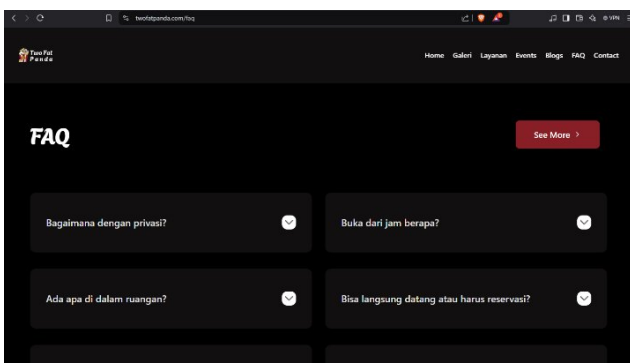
twofatpanda.com/faq

VPN

Two Fat Panda

Home Galeri Layanan Events Blogs FAQ Contact

FAQ

See More >

Bagaimana dengan privasi?

Buka dari jam berapa?

Ada apa di dalam ruangan?

Bisa langsung datang atau harus reservasi?